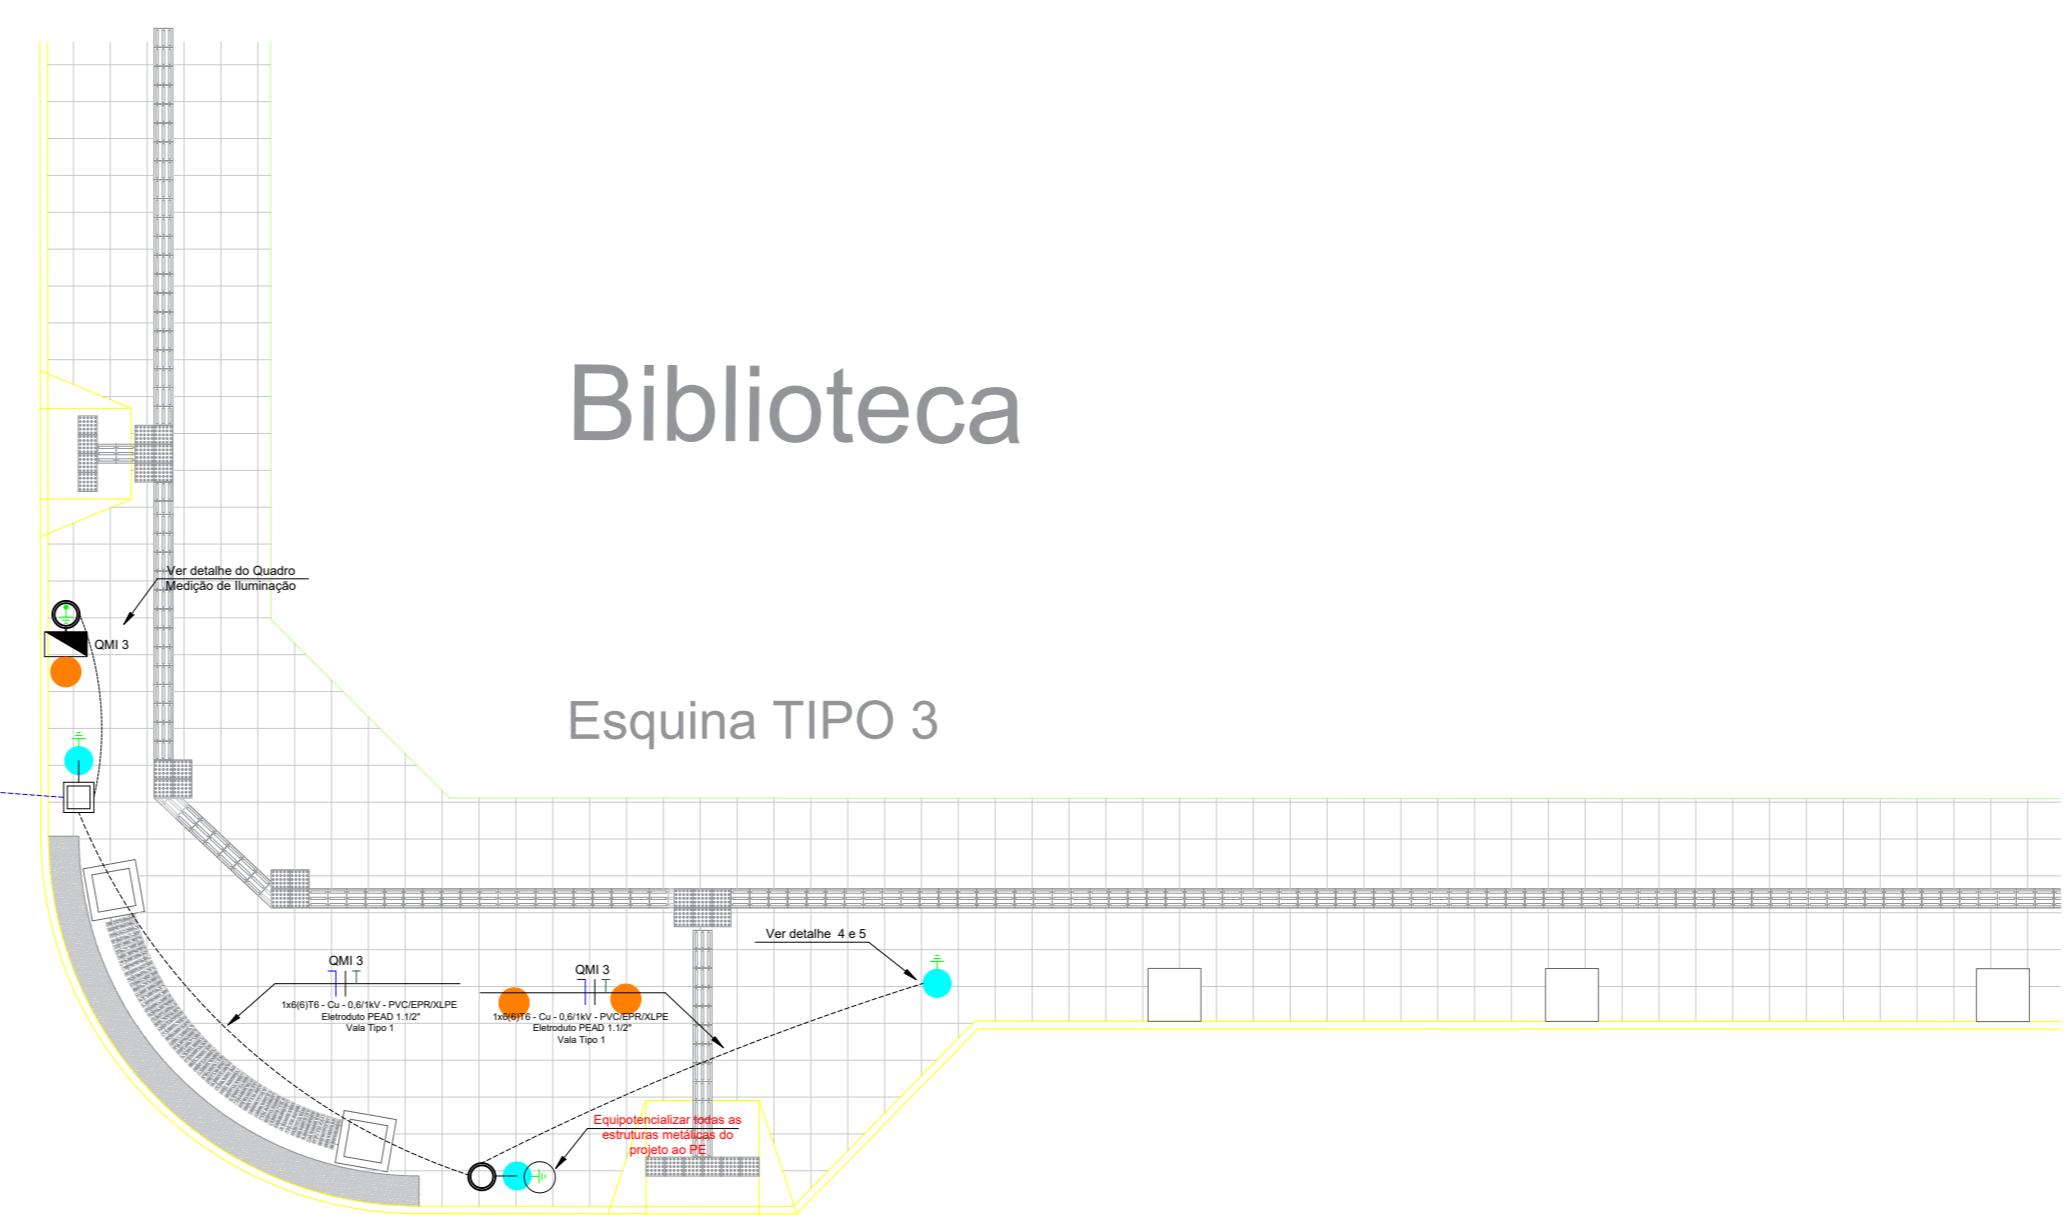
Biblioteca

Ver detalhe do Quadro
Medição de Iluminação

QMI 3

Esquina TIPO 3

Ver detalhe 4 e 5

QMI 3
1x6(6)T6 - Cu - 0,6/1kV - PVC/EPR/XLPE
Eletroduto PEAD 1.1/2"
Vala Tipo 1

QMI 3
1x6(6)T6 - Cu - 0,6/1kV - PVC/EPR/XLPE
Eletroduto PEAD 1.1/2"
Vala Tipo 1

Equipotencializar todas as estruturas metálicas do projeto ao PE